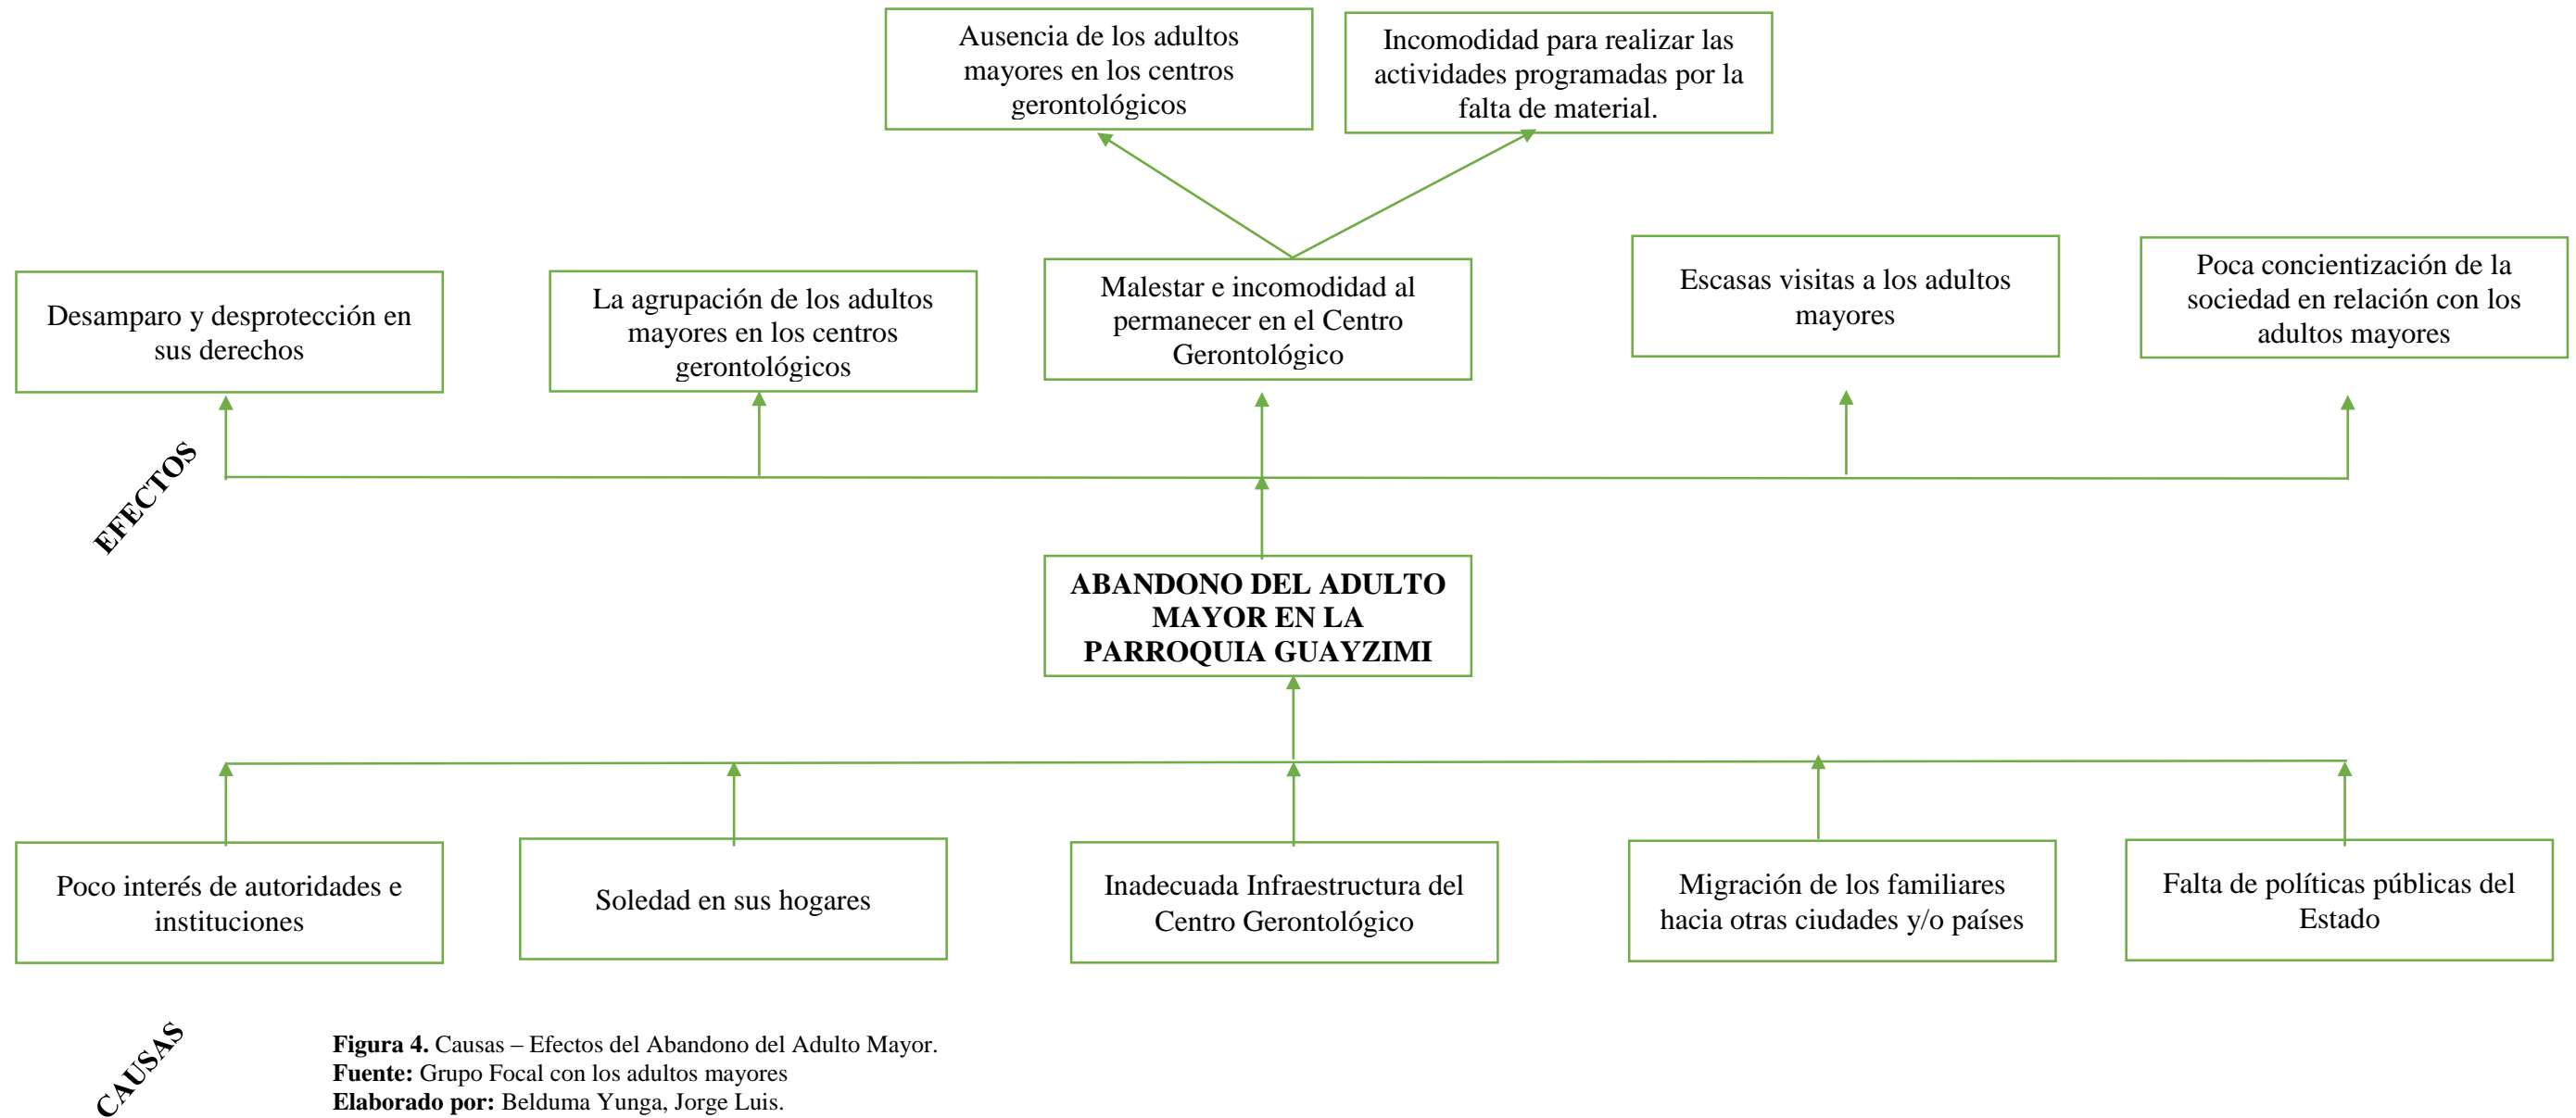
Ausencia de los adultos mayores en los centros gerontológicos

Incomodidad para realizar las actividades programadas por la falta de material.

Desamparo y desprotección en sus derechos

La agrupación de los adultos mayores en los centros gerontológicos

Malestar e incomodidad al permanecer en el Centro Gerontológico

Escasas visitas a los adultos mayores

Poca concientización de la sociedad en relación con los adultos mayores

EFECTOS

ABANDONO DEL ADULTO MAYOR EN LA PARROQUIA GUAYZIMI

Poco interés de autoridades e instituciones

Soledad en sus hogares

Inadecuada Infraestructura del Centro Gerontológico

Migración de los familiares hacia otras ciudades y/o países

Falta de políticas públicas del Estado

CAUSAS

**Figura 4.** Causas – Efectos del Abandono del Adulto Mayor.
**Fuente:** Grupo Focal con los adultos mayores
**Elaborado por:** Belduma Yunga, Jorge Luis.